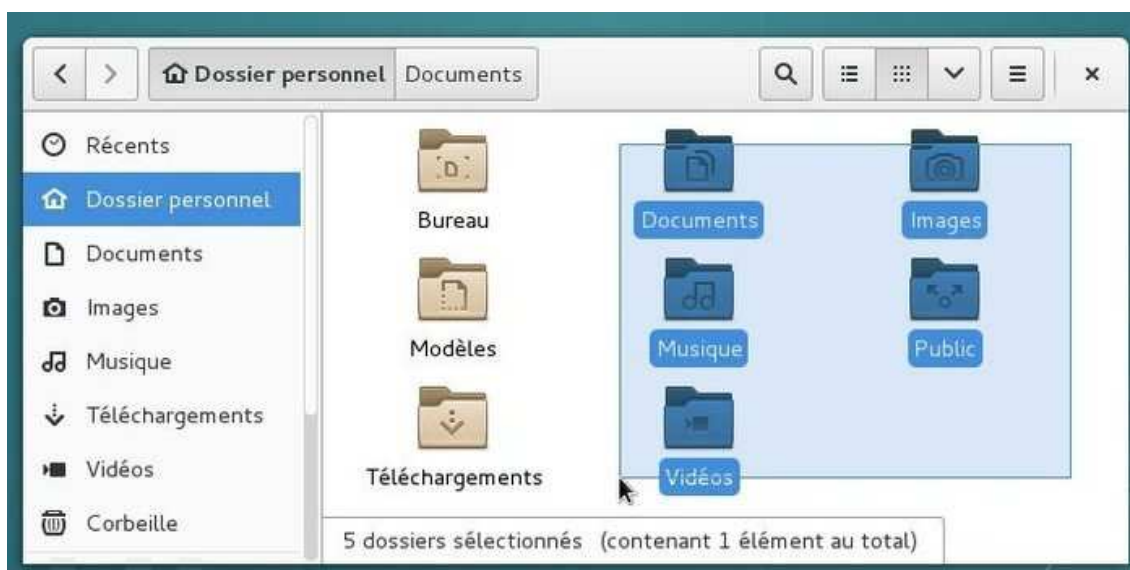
Dossier personnel Documents

Récents
Dossier personnel
Documents
Images
Musique
Téléchargements
Vidéos
Corbeille

Bureau
Documents
Images
Modèles
Musique
Public
Téléchargements
Vidéos

5 dossiers sélectionnés (contenant 1 élément au total)